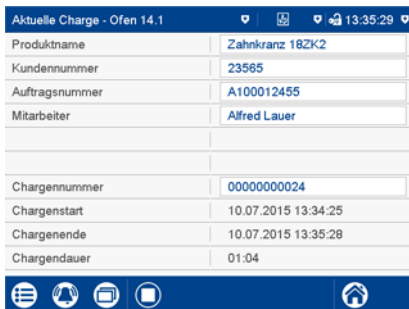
Aktuelle Charge - Ofen 14.1 13:35:29

| | |
|---|---|
| Produktname | Zahnkranz 18ZK2 |
| Kundennummer | 23565 |
| Auftragsnummer | A100012455 |
| Mitarbeiter | Alfred Lauer |
| | |
| | |
| Chargennummer | 00000000024 |
| Chargenstart | 10.07.2015 13:34:25 |
| Chargenende | 10.07.2015 13:35:28 |
| Chargendauer | 01:04 |